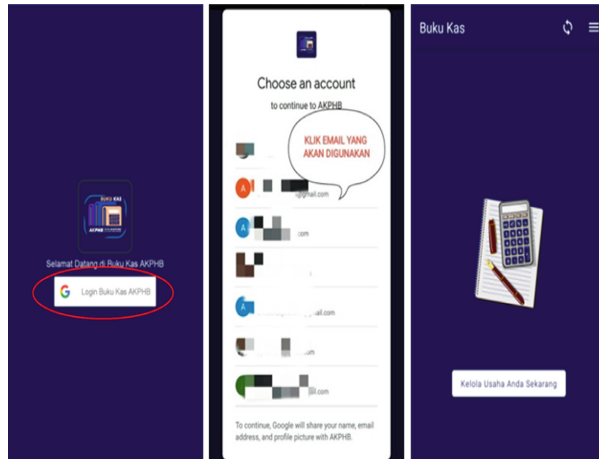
BUKU KAS
AKPHB

Selamat Datang di Buku Kas AKPHB

G Login Buku Kas AKPHB

Choose an account

to continue to AKPHB

KLIK EMAIL YANG AKAN DIGUNAKAN

A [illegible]@gmail.com

A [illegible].com

A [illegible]ail.com

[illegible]il.com

To continue, Google will share your name, email address, and profile picture with AKPHB.

Buku Kas

Kelola Usaha Anda Sekarang